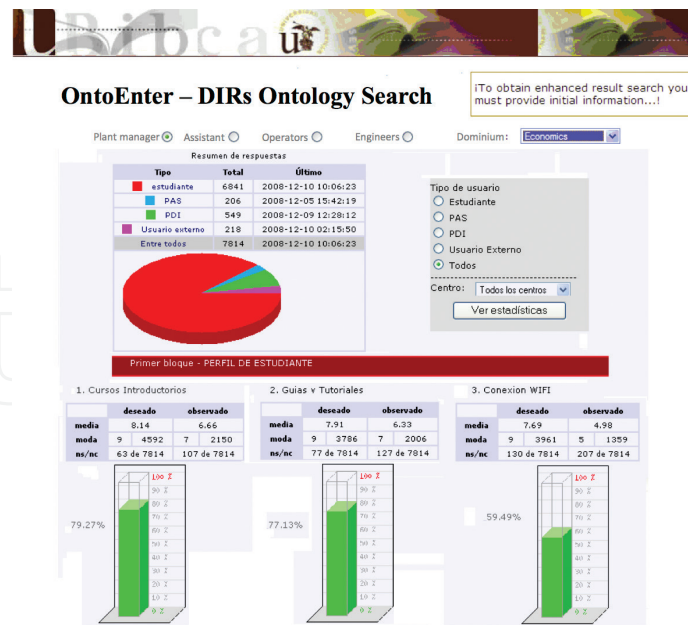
Bibcau

OntoEnter – DIRs Ontology Search

¡To obtain enhanced result search you must provide initial information...!

Plant manager Assistant Operators Engineers Dominium: Economics

Resumen de respuestas

| Tipo | Total | Último |
|---|---|---|
| estudiante | 6841 | 2008-12-10 10:06:23 |
| PAS | 206 | 2008-12-05 15:42:19 |
| PDI | 549 | 2008-12-09 12:28:12 |
| Usuario externo | 218 | 2008-12-10 02:15:50 |
| Entre todos | 7814 | 2008-12-10 10:06:23 |

Tipo de usuario
Estudiante
PAS
PDI
Usuario Externo
Todos
Centro: Todos los centros
Ver estadísticas

Primer bloque - PERFIL DE ESTUDIANTE

1. Cursos Introductorios

| | deseado | | observado | |
|---|---|---|---|---|
| media | 8.14 | | 6.66 | |
| moda | 9 | 4592 | 7 | 2150 |
| ns/nc | 63 de 7814 | | 107 de 7814 | |

2. Guias y Tutoriales

| | deseado | | observado | |
|---|---|---|---|---|
| media | 7.91 | | 6.33 | |
| moda | 9 | 3786 | 7 | 2006 |
| ns/nc | 77 de 7814 | | 127 de 7814 | |

3. Conexion WIFI

| | deseado | | observado | |
|---|---|---|---|---|
| media | 7.69 | | 4.98 | |
| moda | 9 | 3961 | 5 | 1359 |
| ns/nc | 130 de 7814 | | 207 de 7814 | |

79.27%
100 % 90 % 80 % 70 % 60 % 50 % 40 % 30 % 20 % 10 % 0 %

77.13%
100 % 90 % 80 % 70 % 60 % 50 % 40 % 30 % 20 % 10 % 0 %

59.49%
100 % 90 % 80 % 70 % 60 % 50 % 40 % 30 % 20 % 10 % 0 %